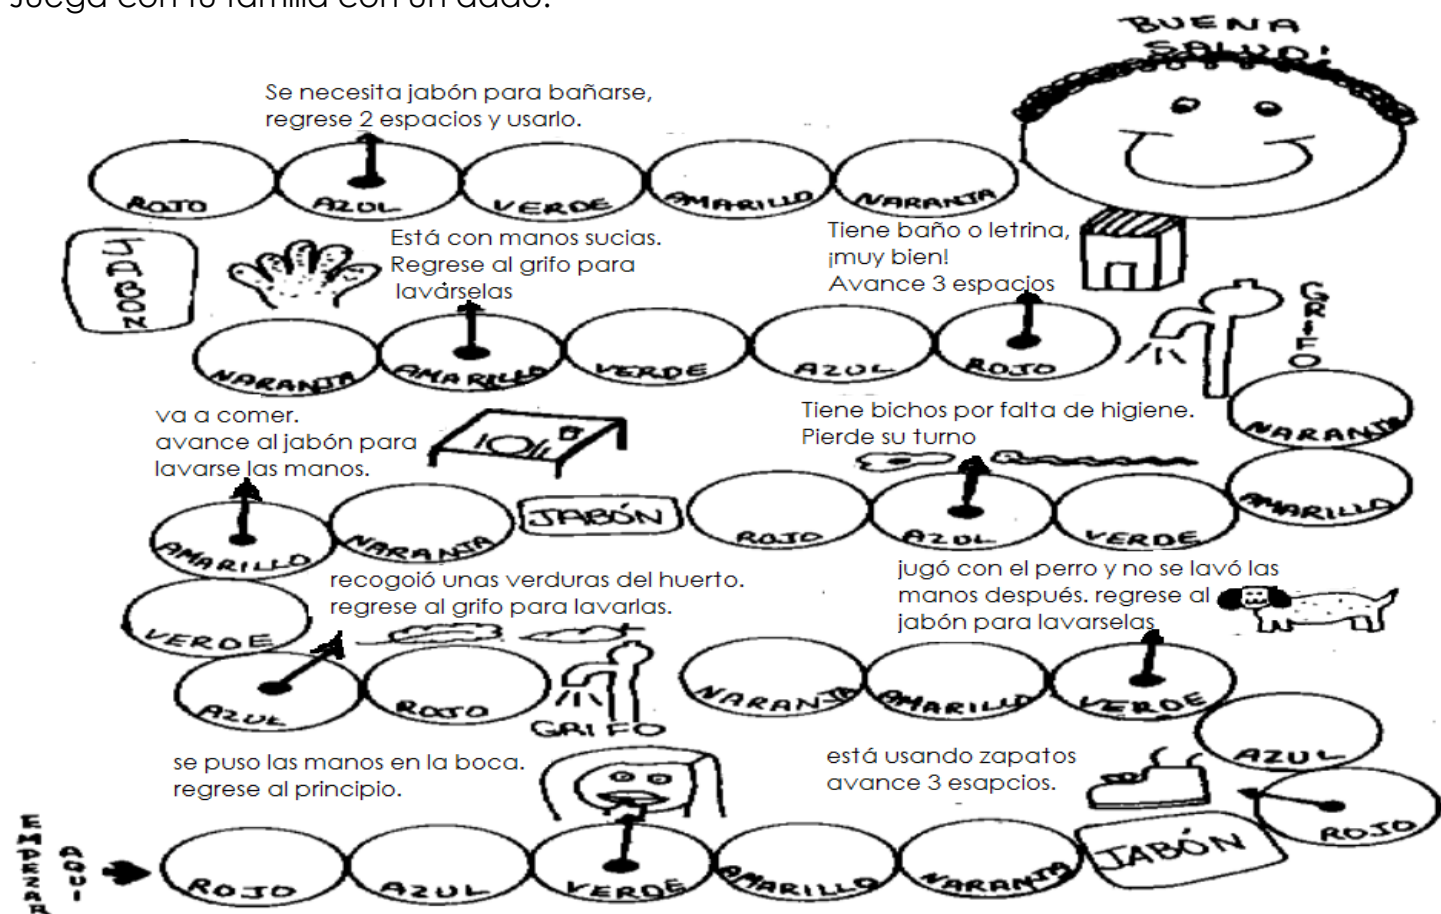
Juega con tu familia con un dado.

BUENA SALUD!

Se necesita jabón para bañarse, regrese 2 espacios y usarlo.

ROJO AZUL VERDE AMARILLO NARANJA

JABON

Está con manos sucias. Regrese al grifo para lavárselas

Tiene baño o letrina, ¡muy bien! Avance 3 espacios

GRIFO

NARANJA AMARILLO VERDE AZUL ROJO

va a comer. avance al jabón para lavarse las manos.

Tiene bichos por falta de higiene. Pierde su turno

NARANJA

AMARILLO

AMARILLO NARANJA JABÓN ROJO AZUL VERDE

recogoió unas verduras del huerto. regrese al grifo para lavarlas.

jugó con el perro y no se lavó las manos después. regrese al jabón para lavarselas

VERDE

AZUL ROJO GRIFO

NARANJA AMARILLO VERDE

AZUL

se puso las manos en la boca. regrese al principio.

está usando zapatos avance 3 esapcios.

ROJO

EMPEZAR AQUI

ROJO AZUL VERDE AMARILLO NARANJA JABÓN